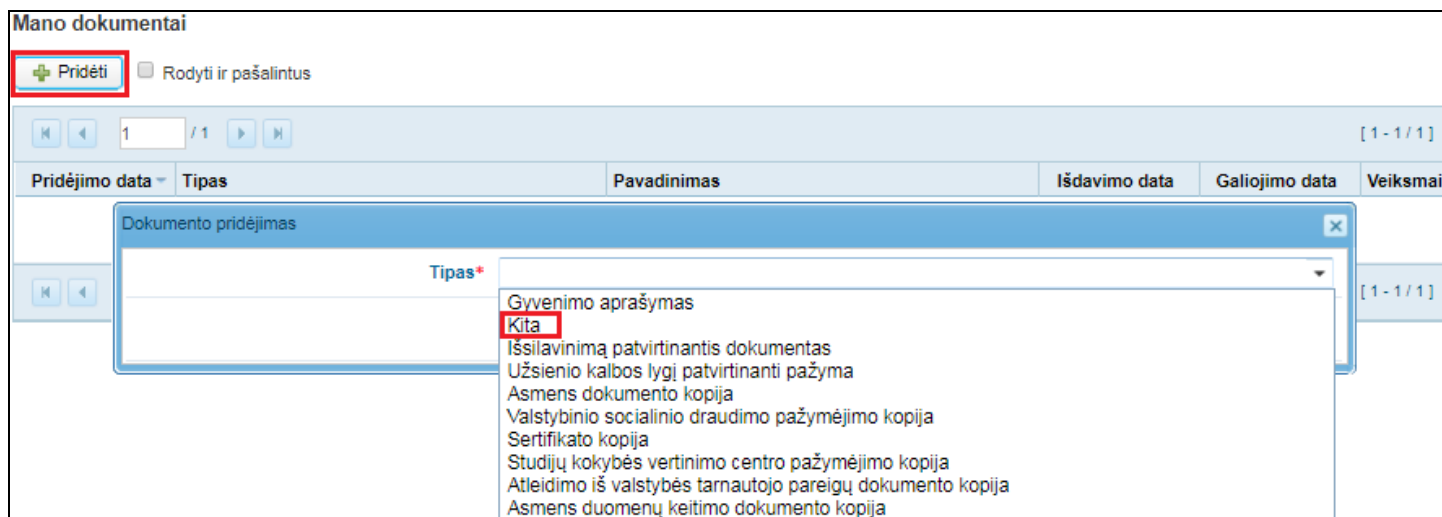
Mano dokumentai

Pridėti

Rodyti ir pašalintus

1 / 1

[ 1 - 1 / 1 ]

| Pridėjimo data | Tipas | Pavadinimas | Išdavimo data | Galiojimo data | Veiksmai |
|---|---|---|---|---|---|

[ 1 - 1 / 1 ]

Dokumento pridėjimas

Tipas*

Gyvenimo aprašymas
Kita
Išsilavinimą patvirtinantis dokumentas
Užsienio kalbos lygį patvirtinanti pažyma
Asmens dokumento kopija
Valstybinio socialinio draudimo pažymėjimo kopija
Sertifikato kopija
Studijų kokybės vertinimo centro pažymėjimo kopija
Atleidimo iš valstybės tarnautojo pareigų dokumento kopija
Asmens duomenų keitimo dokumento kopija